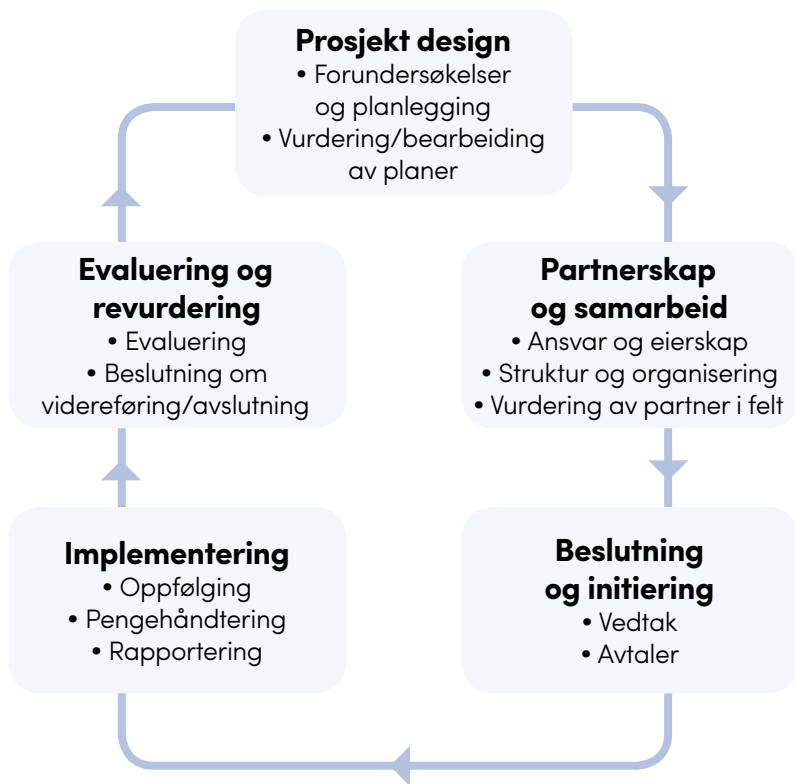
**Prosjekt design**
• Forundersøkelser og planlegging
• Vurdering/bearbeiding av planer

**Partnerskap og samarbeid**
• Ansvar og eierskap
• Struktur og organisering
• Vurdering av partner i felt

**Beslutning og initiering**
• Vedtak
• Avtaler

**Implementering**
• Oppfølging
• Pengehåndtering
• Rapportering

**Evaluering og revurdering**
• Evaluering
• Beslutning om videreføring/avslutning